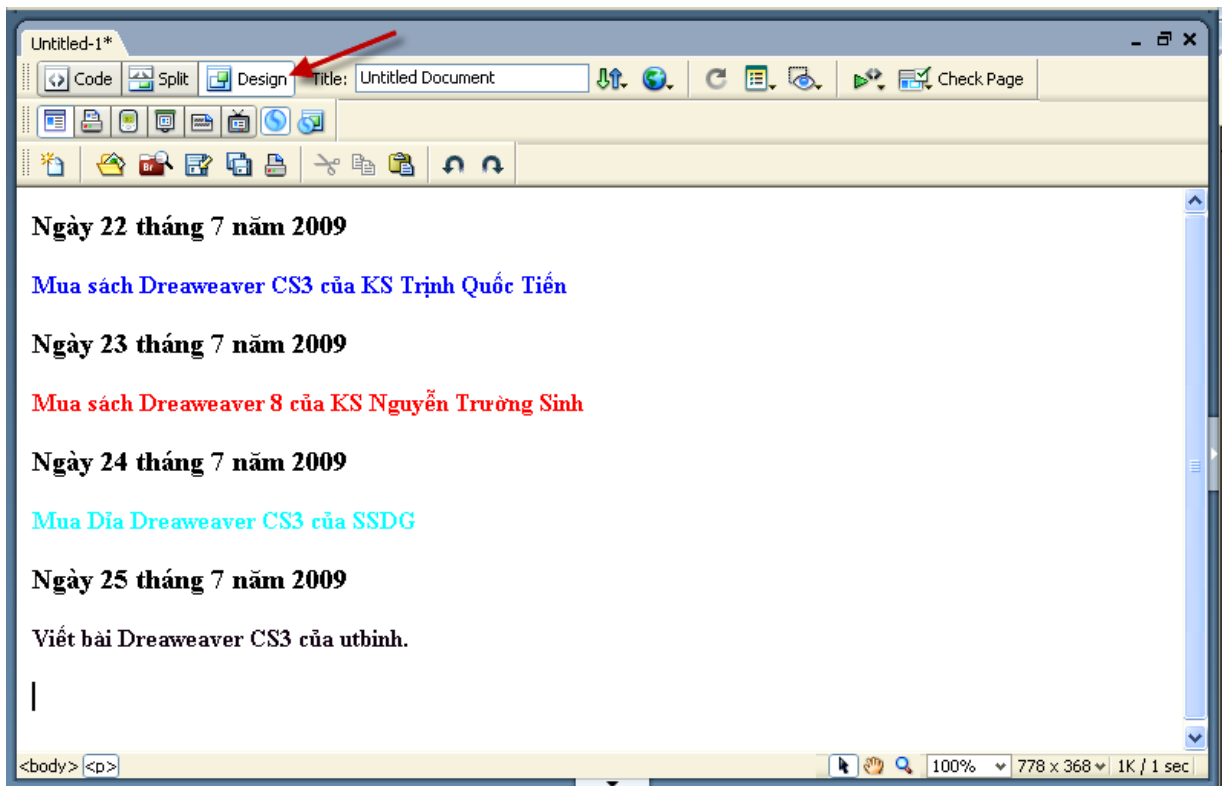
Untitled-1*

Code Split Design Title: Untitled Document Check Page

Ngày 22 tháng 7 năm 2009

Mua sách Dreaweaver CS3 của KS Trịnh Quốc Tiến

Ngày 23 tháng 7 năm 2009

Mua sách Dreaweaver 8 của KS Nguyễn Trường Sinh

Ngày 24 tháng 7 năm 2009

Mua Dĩa Dreaweaver CS3 của SSDG

Ngày 25 tháng 7 năm 2009

Viết bài Dreaweaver CS3 của utbinh.

<body> <p> 100% 778 x 368 1K / 1 sec